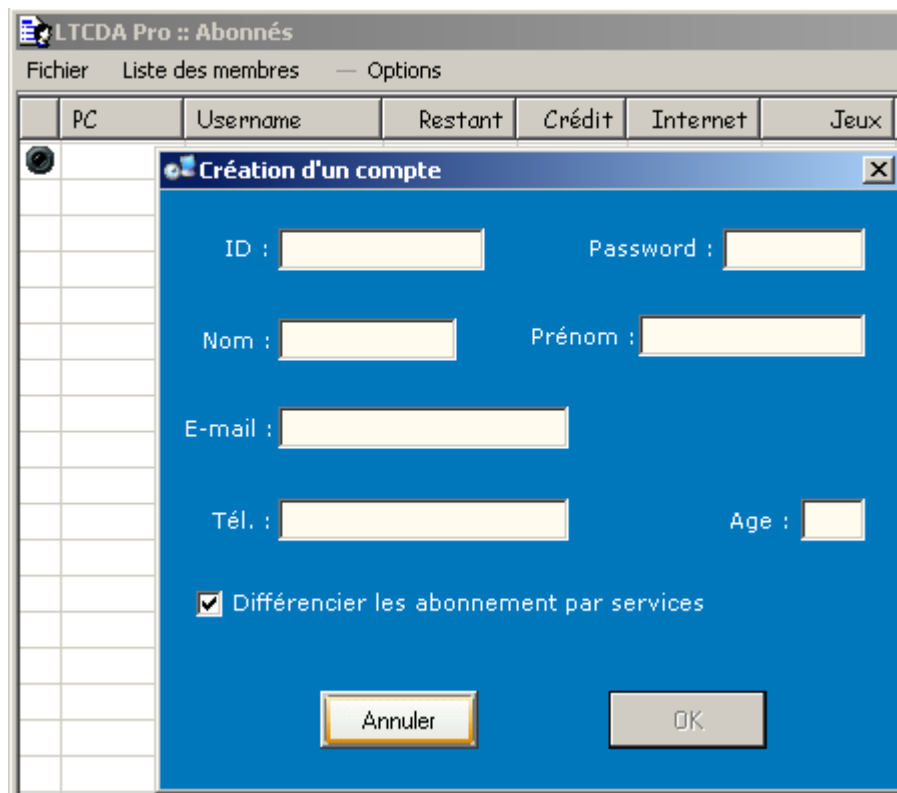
LTCDA Pro :: Abonnés
Fichier Liste des membres — Options

| PC | Username | Restant | Crédit | Internet | Jeux |
|---|---|---|---|---|---|

Création d'un compte
ID :
Password :
Nom :
Prénom :
E-mail :
Tél. :
Age :
Différencier les abonnement par services
Annuler
OK